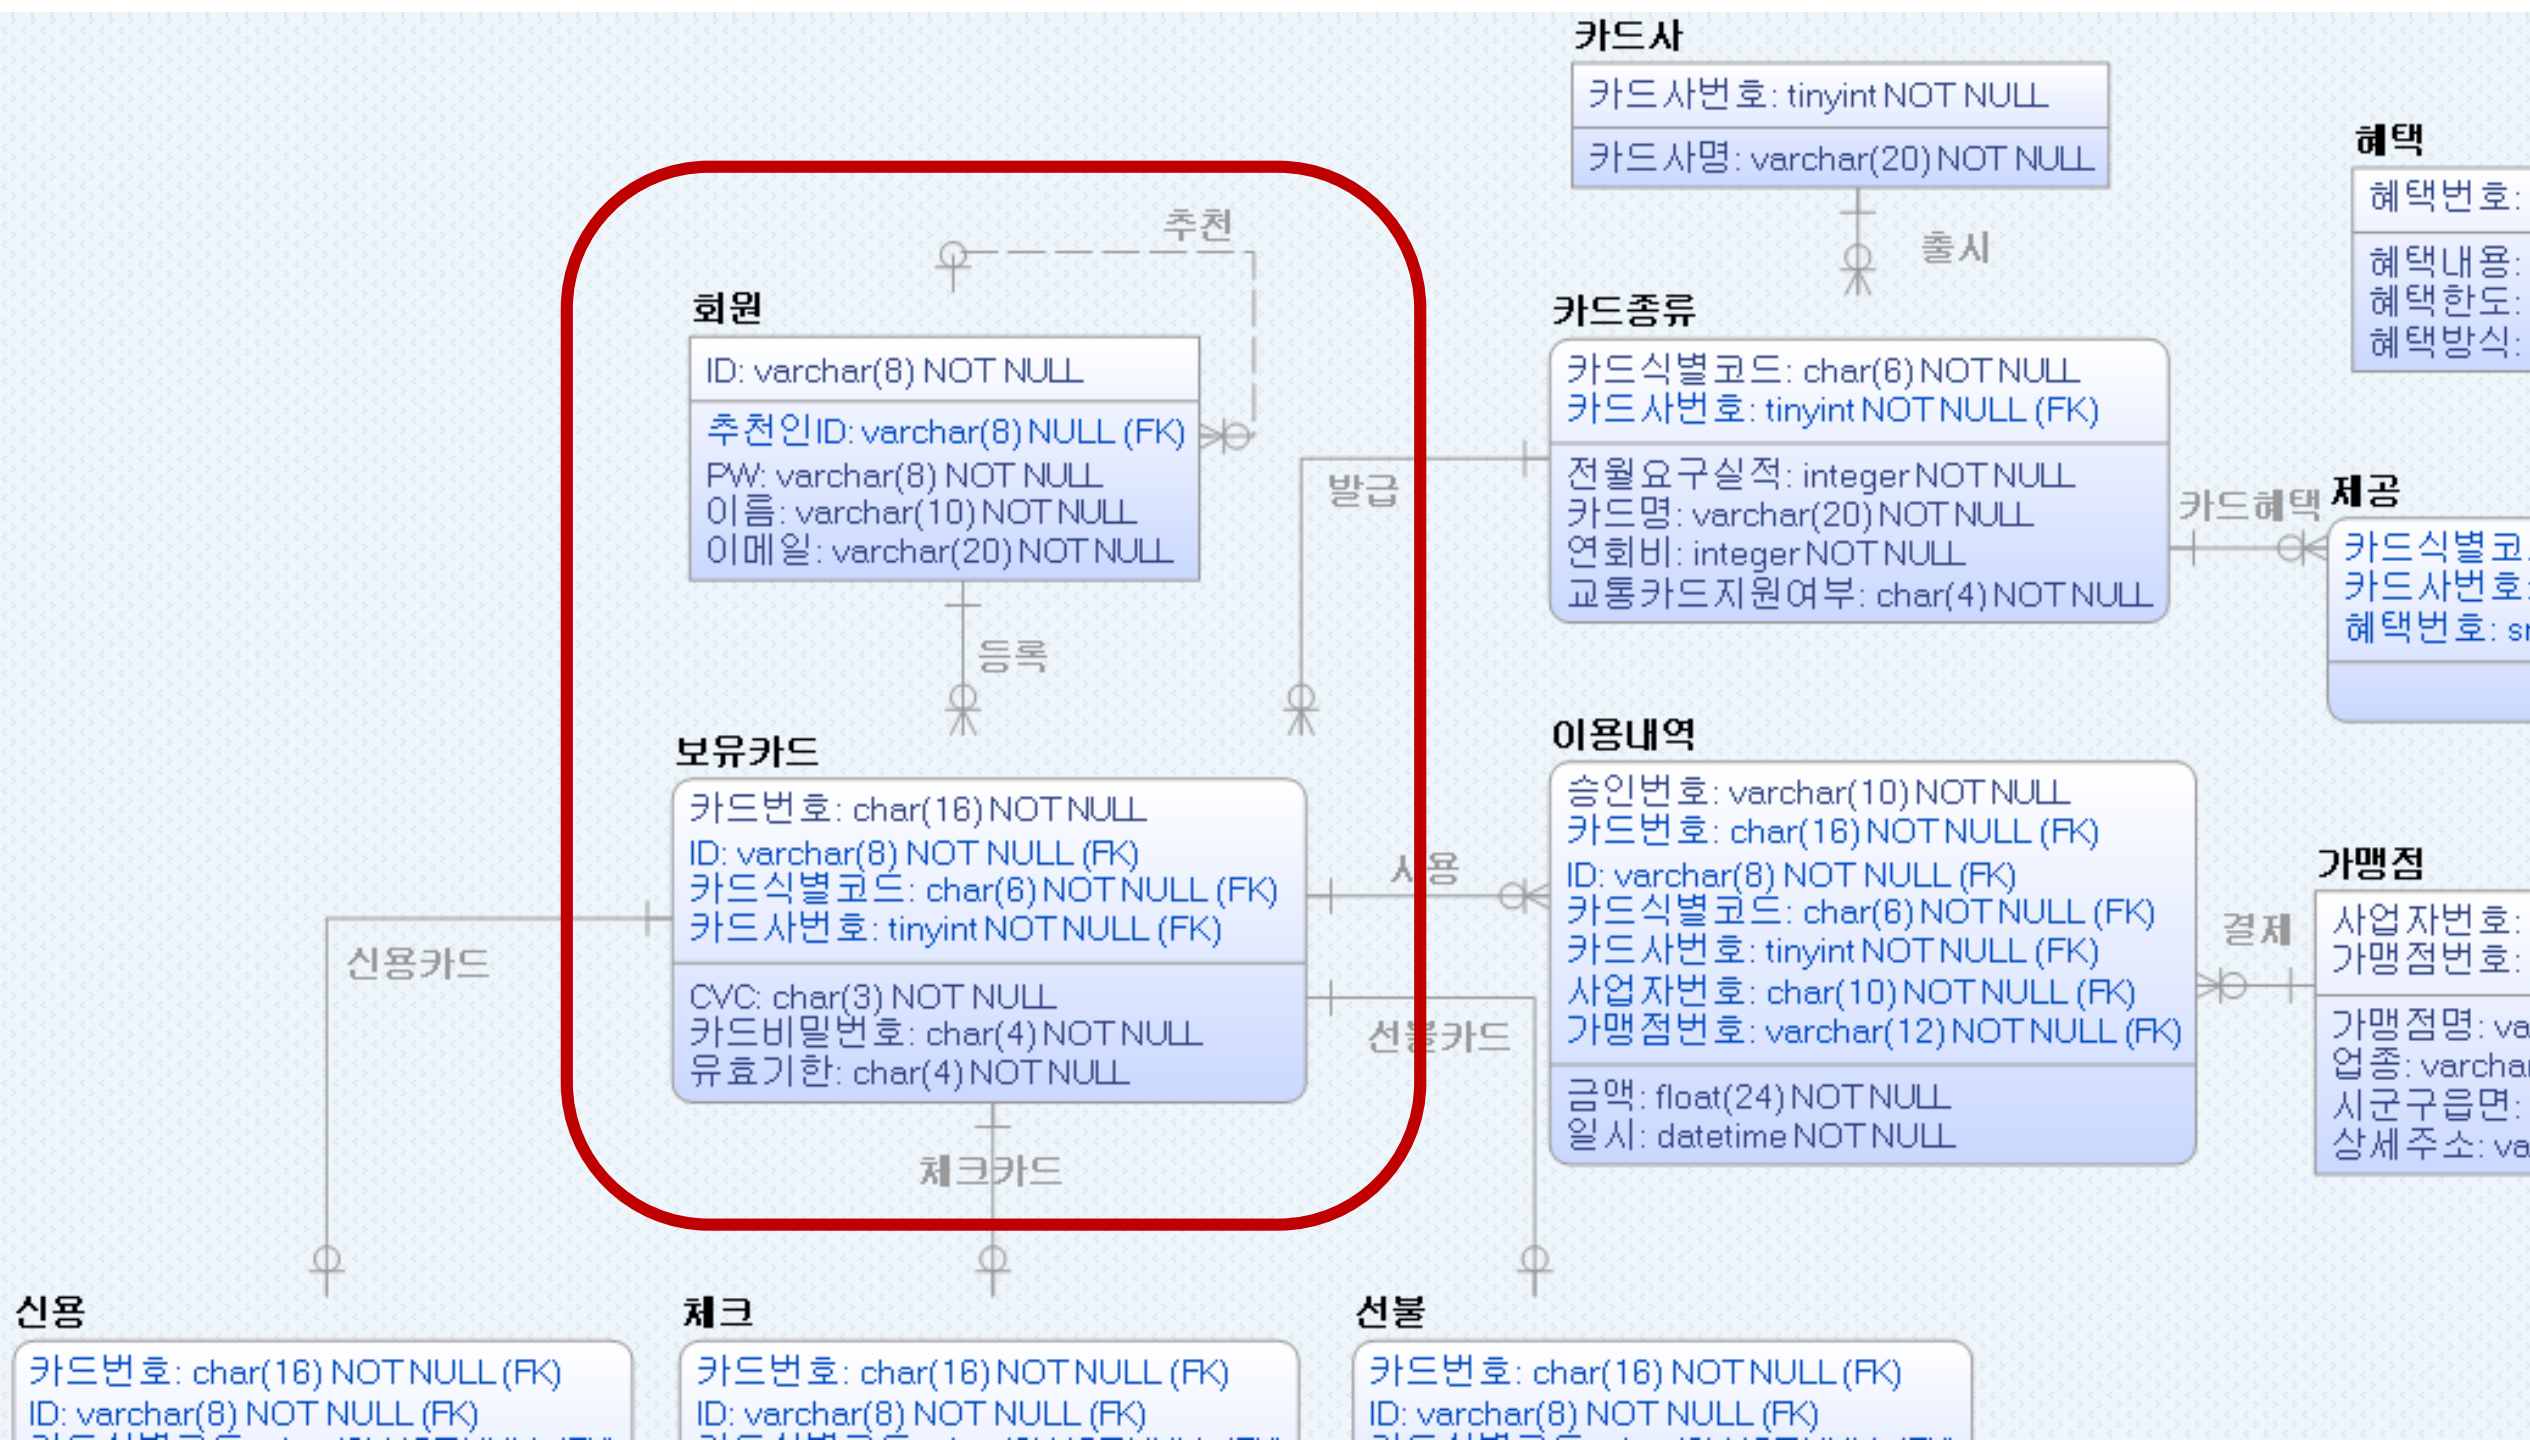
카드사
카드사번호: tinyint NOT NULL
카드사명: varchar(20) NOT NULL

혜택
혜택번호: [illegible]
혜택내용: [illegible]
혜택한도: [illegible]
혜택방식: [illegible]

출시

추천

회원
ID: varchar(8) NOT NULL
추천인ID: varchar(8) NULL (FK)
PW: varchar(8) NOT NULL
이름: varchar(10) NOT NULL
이메일: varchar(20) NOT NULL

카드종류
카드식별코드: char(6) NOT NULL
카드사번호: tinyint NOT NULL (FK)
전월요구실적: integer NOT NULL
카드명: varchar(20) NOT NULL
연회비: integer NOT NULL
교통카드지원여부: char(4) NOT NULL

발급

카드혜택

제공
카드식별코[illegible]
카드사번호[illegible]
혜택번호: s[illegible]

등록

보유카드
카드번호: char(16) NOT NULL
ID: varchar(8) NOT NULL (FK)
카드식별코드: char(6) NOT NULL (FK)
카드사번호: tinyint NOT NULL (FK)
CVC: char(3) NOT NULL
카드비밀번호: char(4) NOT NULL
유효기한: char(4) NOT NULL

이용내역
승인번호: varchar(10) NOT NULL
카드번호: char(16) NOT NULL (FK)
ID: varchar(8) NOT NULL (FK)
카드식별코드: char(6) NOT NULL (FK)
카드사번호: tinyint NOT NULL (FK)
사업자번호: char(10) NOT NULL (FK)
가맹점번호: varchar(12) NOT NULL (FK)
금액: float(24) NOT NULL
일시: datetime NOT NULL

사용

가맹점
사업자번호: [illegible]
가맹점번호: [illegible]
가맹점명: va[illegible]
업종: varchar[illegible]
시군구읍면: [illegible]
상세주소: va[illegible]

결제

신용카드

선불카드

체크카드

신용
카드번호: char(16) NOT NULL (FK)
ID: varchar(8) NOT NULL (FK)

체크
카드번호: char(16) NOT NULL (FK)
ID: varchar(8) NOT NULL (FK)

선불
카드번호: char(16) NOT NULL (FK)
ID: varchar(8) NOT NULL (FK)